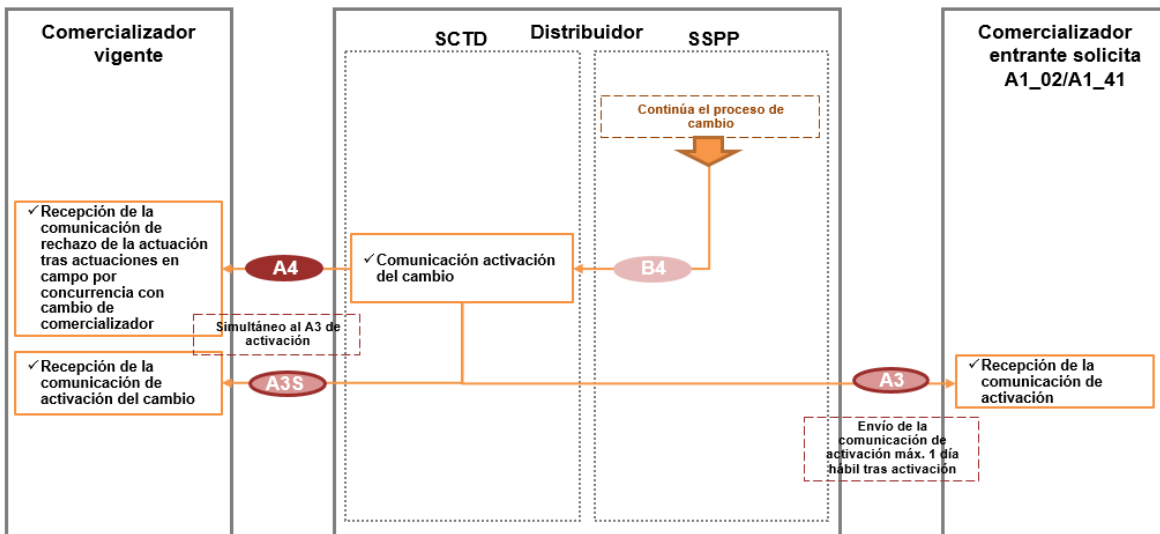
Comercializador vigente

SCTD

Distribuidor

SSPP

Comercializador entrante solicita A1_02/A1_41

Continúa el proceso de cambio

✓Recepción de la comunicación de rechazo de la actuación tras actuaciones en campo por concurrencia con cambio de comercializador

A4

✓Comunicación activación del cambio

B4

Simultáneo al A3 de activación

✓Recepción de la comunicación de activación del cambio

A3S

A3

✓Recepción de la comunicación de activación

Envío de la comunicación de activación máx. 1 día hábil tras activación